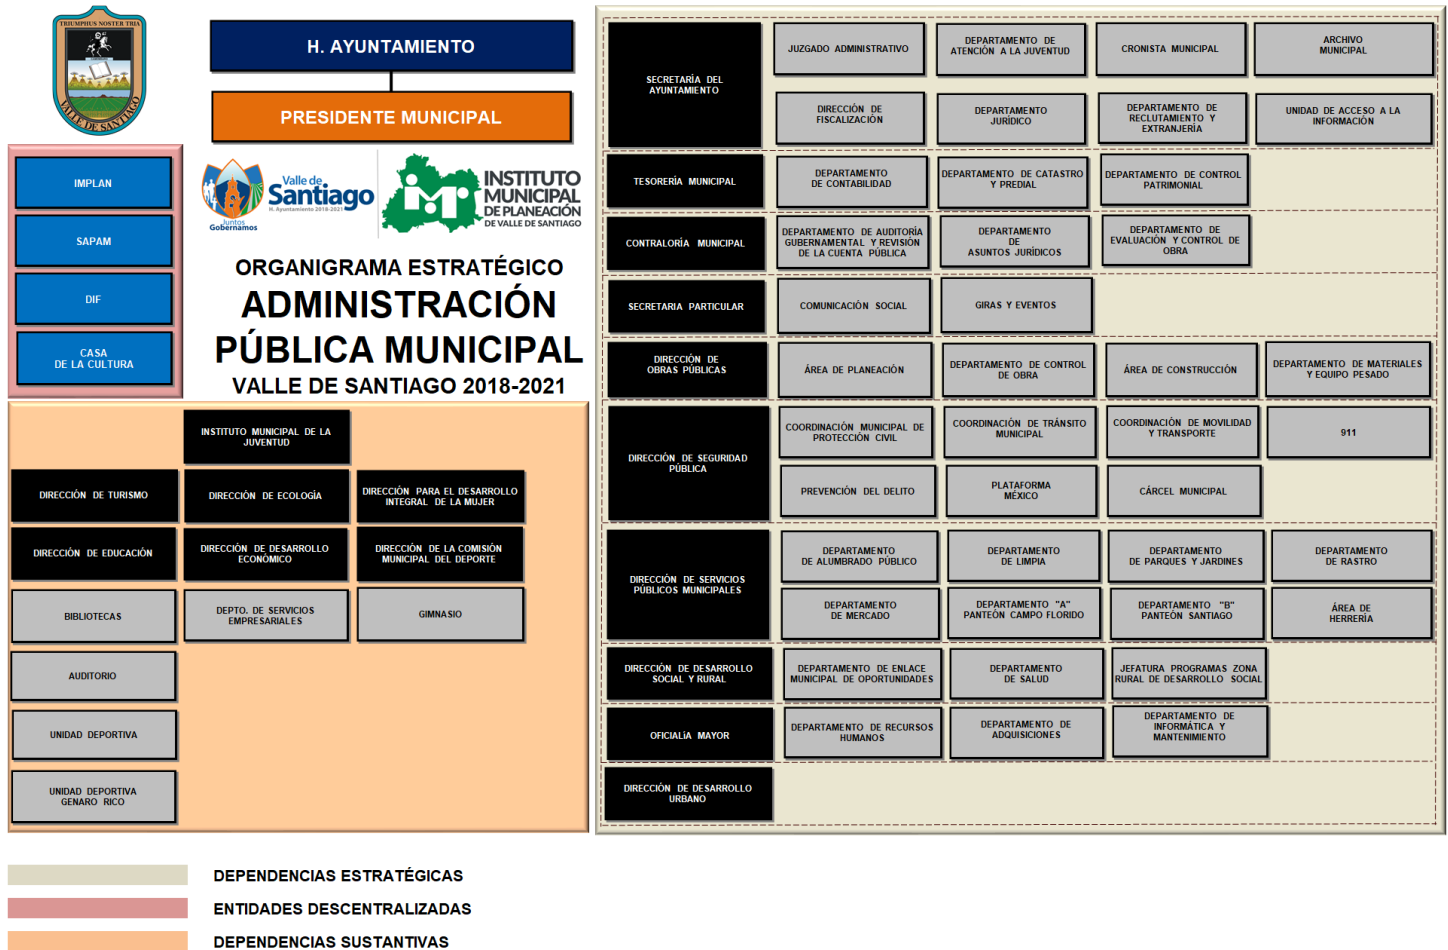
TRIUMPHUS NOSTER TIBI
VALLE DE SANTIAGO

H. AYUNTAMIENTO

PRESIDENTE MUNICIPAL

IMPLAN

SAPAM

DIF

CASA DE LA CULTURA

Valle de Santiago
H. Ayuntamiento 2018-2021
Juntos Gobernamos

INSTITUTO MUNICIPAL DE PLANEACIÓN DE VALLE DE SANTIAGO

ORGANIGRAMA ESTRATÉGICO
ADMINISTRACIÓN PÚBLICA MUNICIPAL
VALLE DE SANTIAGO 2018-2021

INSTITUTO MUNICIPAL DE LA JUVENTUD

DIRECCIÓN DE TURISMO

DIRECCIÓN DE ECOLOGÍA

DIRECCIÓN PARA EL DESARROLLO INTEGRAL DE LA MUJER

DIRECCIÓN DE EDUCACIÓN

DIRECCIÓN DE DESARROLLO ECONÓMICO

DIRECCIÓN DE LA COMISIÓN MUNICIPAL DEL DEPORTE

BIBLIOTECAS

DEPTO. DE SERVICIOS EMPRESARIALES

GIMNASIO

AUDITORIO

UNIDAD DEPORTIVA

UNIDAD DEPORTIVA GENARO RICO

SECRETARÍA DEL AYUNTAMIENTO

JUZGADO ADMINISTRATIVO

DEPARTAMENTO DE ATENCIÓN A LA JUVENTUD

CRONISTA MUNICIPAL

ARCHIVO MUNICIPAL

DIRECCIÓN DE FISCALIZACIÓN

DEPARTAMENTO JURÍDICO

DEPARTAMENTO DE RECLUTAMIENTO Y EXTRANJERÍA

UNIDAD DE ACCESO A LA INFORMACIÓN

TESORERÍA MUNICIPAL

DEPARTAMENTO DE CONTABILIDAD

DEPARTAMENTO DE CATASTRO Y PREDIAL

DEPARTAMENTO DE CONTROL PATRIMONIAL

CONTRALORÍA MUNICIPAL

DEPARTAMENTO DE AUDITORÍA GUBERNAMENTAL Y REVISIÓN DE LA CUENTA PÚBLICA

DEPARTAMENTO DE ASUNTOS JURÍDICOS

DEPARTAMENTO DE EVALUACIÓN Y CONTROL DE OBRA

SECRETARIA PARTICULAR

COMUNICACIÓN SOCIAL

GIRAS Y EVENTOS

DIRECCIÓN DE OBRAS PÚBLICAS

ÁREA DE PLANEACIÓN

DEPARTAMENTO DE CONTROL DE OBRA

ÁREA DE CONSTRUCCIÓN

DEPARTAMENTO DE MATERIALES Y EQUIPO PESADO

DIRECCIÓN DE SEGURIDAD PÚBLICA

COORDINACIÓN MUNICIPAL DE PROTECCIÓN CIVIL

COORDINACIÓN DE TRÁNSITO MUNICIPAL

COORDINACIÓN DE MOVILIDAD Y TRANSPORTE

911

PREVENCIÓN DEL DELITO

PLATAFORMA MÉXICO

CÁRCEL MUNICIPAL

DIRECCIÓN DE SERVICIOS PÚBLICOS MUNICIPALES

DEPARTAMENTO DE ALUMBRADO PÚBLICO

DEPARTAMENTO DE LIMPIA

DEPARTAMENTO DE PARQUES Y JARDINES

DEPARTAMENTO DE RASTRO

DEPARTAMENTO DE MERCADO

DEPARTAMENTO "A" PANTEÓN CAMPO FLORIDO

DEPARTAMENTO "B" PANTEÓN SANTIAGO

ÁREA DE HERRERÍA

DIRECCIÓN DE DESARROLLO SOCIAL Y RURAL

DEPARTAMENTO DE ENLACE MUNICIPAL DE OPORTUNIDADES

DEPARTAMENTO DE SALUD

JEFATURA PROGRAMAS ZONA RURAL DE DESARROLLO SOCIAL

OFICIALÍA MAYOR

DEPARTAMENTO DE RECURSOS HUMANOS

DEPARTAMENTO DE ADQUISICIONES

DEPARTAMENTO DE INFORMÁTICA Y MANTENIMIENTO

DIRECCIÓN DE DESARROLLO URBANO

DEPENDENCIAS ESTRATÉGICAS
ENTIDADES DESCENTRALIZADAS
DEPENDENCIAS SUSTANTIVAS